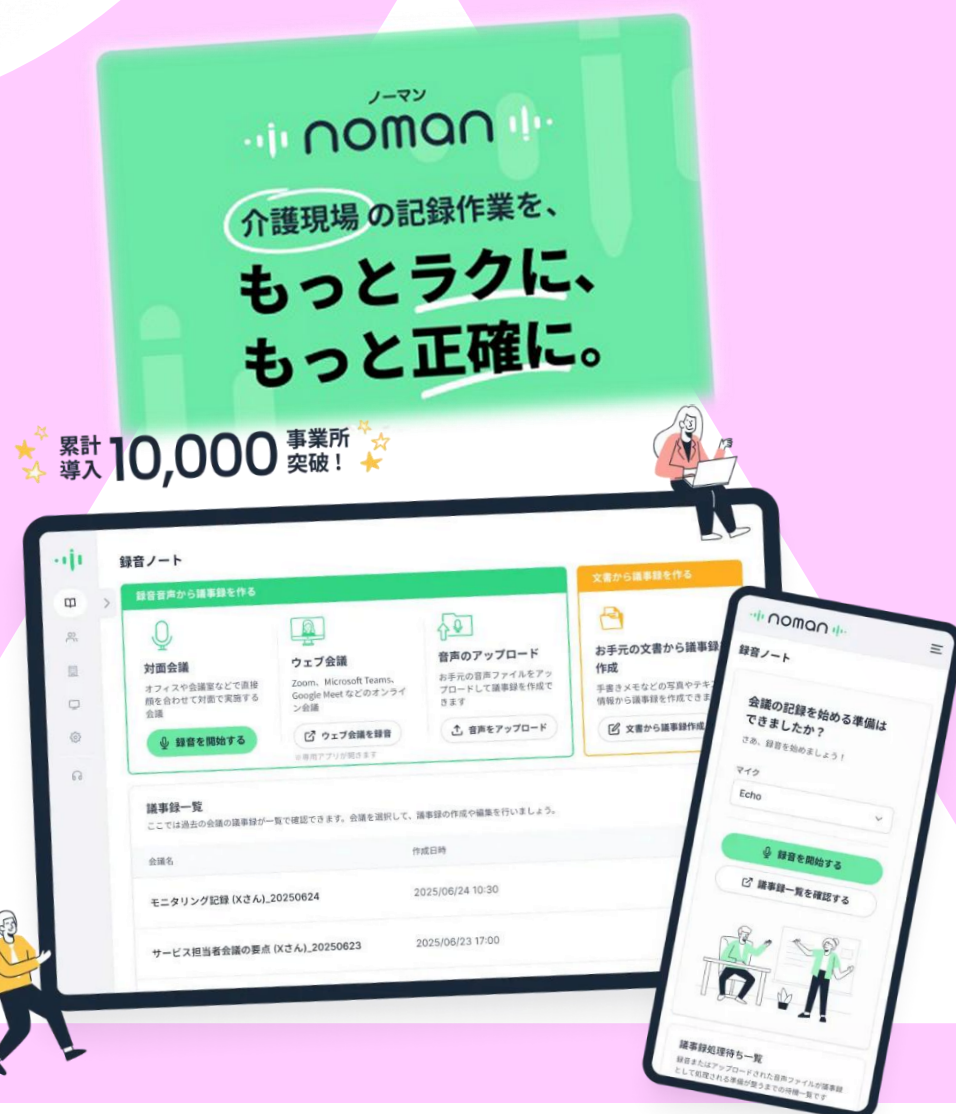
ノーマン
noman

介護現場の記録作業を、
もっとラクに、
もっと正確に。

累計導入 10,000 事業所突破！

録音ノート

録音音声から議事録を作る

対面会議
オフィスや会議室などで直接顔を合わせて対面で実施する会議
録音を開始する

ウェブ会議
Zoom、Microsoft Teams、Google Meet などのオンライン会議
ウェブ会議を録音
※専用アプリが開きます

音声のアップロード
お手元の音声ファイルをアップロードして議事録を作成で
音声をアップロード

文書から議事録を作る
お手元の文書から議事録作成
手書きメモなどの写真やテキ情報から議事録を作成でき
文書から議事録作成

議事録一覧
ここでは過去の会議の議事録が一覧で確認できます。会議を選択して、議事録の作成や編集を行いましょう。

| 会議名 | 作成日時 |
|---|---|
| モニタリング記録 (Xさん)_20250624 | 2025/06/24 10:30 |
| サービス担当者会議の要点 (Xさん)_20250623 | 2025/06/23 17:00 |

noman
録音ノート
会議の記録を始める準備はできましたか？
さあ、録音を始めましょう！
マイク
Echo
録音を開始する
議事録一覧を確認する
議事録処理待ち一覧
録音またはアップロードされた音声ファイルが議事録として処理される準備が整うまでの待機一覧です